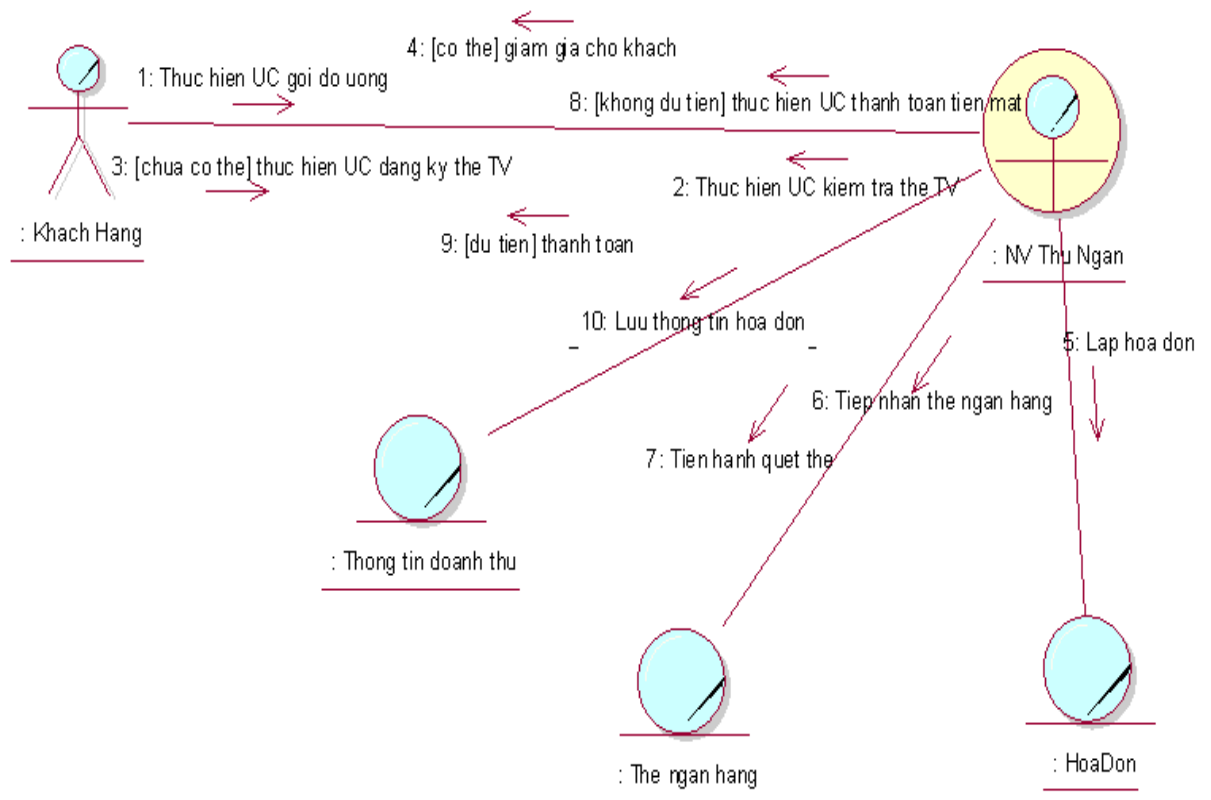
4: [co the] giam gia cho khach

1: Thuc hien UC goi do uong

8: [khong du tien] thuc hien UC thanh toan tien mat

3: [chua co the] thuc hien UC dang ky the TV

2: Thuc hien UC kiem tra the TV

: Khach Hang

9: [du tien] thanh toan

: NV Thu Ngan

10: Luu thong tin hoa don

5: Lap hoa don

6: Tiep nhan the ngan hang

7: Tien hanh quet the

: Thong tin doanh thu

: The ngan hang

: HoaDon